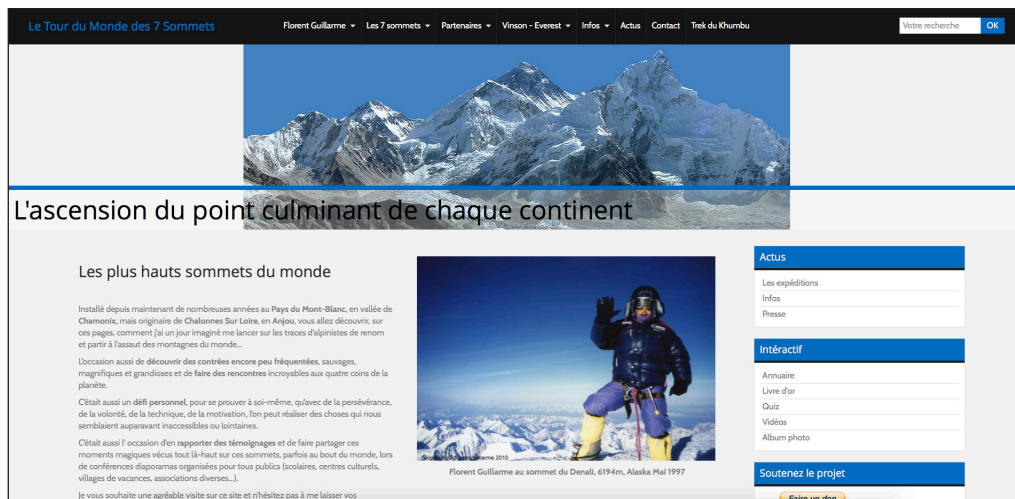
Le Tour du Monde des 7 Sommets

Florent Guillarme ▾ Les 7 sommets ▾ Partenaires ▾ Vinson - Everest ▾ Infos ▾ Actus Contact Trek du Khumbu

Votre recherche OK

L'ascension du point culminant de chaque continent

Les plus hauts sommets du monde

Installé depuis maintenant de nombreuses années au Pays du Mont-Blanc, en vallée de Chamonix, mais originaire de Chalonnes Sur Loire, en Anjou, vous allez découvrir, sur ces pages, comment j'ai un jour imaginé me lancer sur les traces d'alpinistes de renom et partir à l'assaut des montagnes du monde...

L'occasion aussi de découvrir des contrées encore peu fréquentées, sauvages, magnifiques et grandioses et de faire des rencontres incroyables aux quatre coins de la planète.

C'était aussi un défi personnel, pour se prouver à soi-même, qu'avec de la persévérance, de la volonté, de la technique, de la motivation, l'on peut réaliser des choses qui nous semblaient auparavant inaccessibles ou lointaines.

C'était aussi l' occasion d'en rapporter des témoignages et de faire partager ces moments magiques vécus tout là-haut sur ces sommets, parfois au bout du monde, lors de conférences diaporamas organisées pour tous publics (scolaires, centres culturels, villages de vacances, associations diverses...).

Je vous souhaite une agréable visite sur ce site et n'hésitez pas à me laisser vos

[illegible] Guillarme 2010

Florent Guillarme au sommet du Denali, 6194m, Alaska Mai 1997

Actus
Les expéditions
Infos
Presse

Intéractif
Annuaire
Livre d'or
Quiz
Vidéos
Album photo

Soutenez le projet
Faire un don